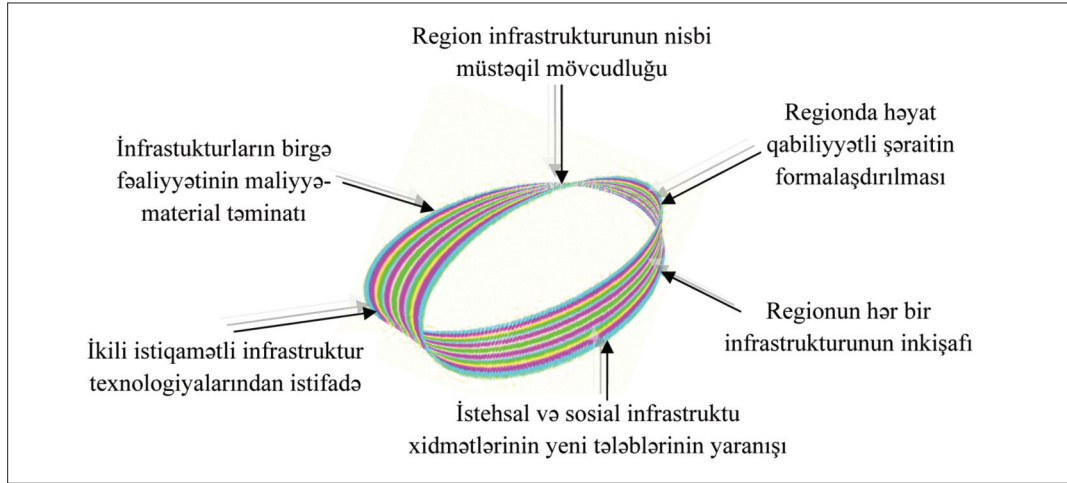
Region infrastrukturunun nisbi müstəqil mövcudluğu

İnfrastukturların birgə fəaliyyətinin maliyyə-material təminatı

Regionda həyat qabiliyyətli şəraitin formalaşdırılması

Regionun hər bir infrastrukturunun inkişafı

İkili istiqamətli infrastruktur texnologiyalarından istifadə

İstehsal və sosial infrastruktu xidmətlərinin yeni tələblərinin yaranışı